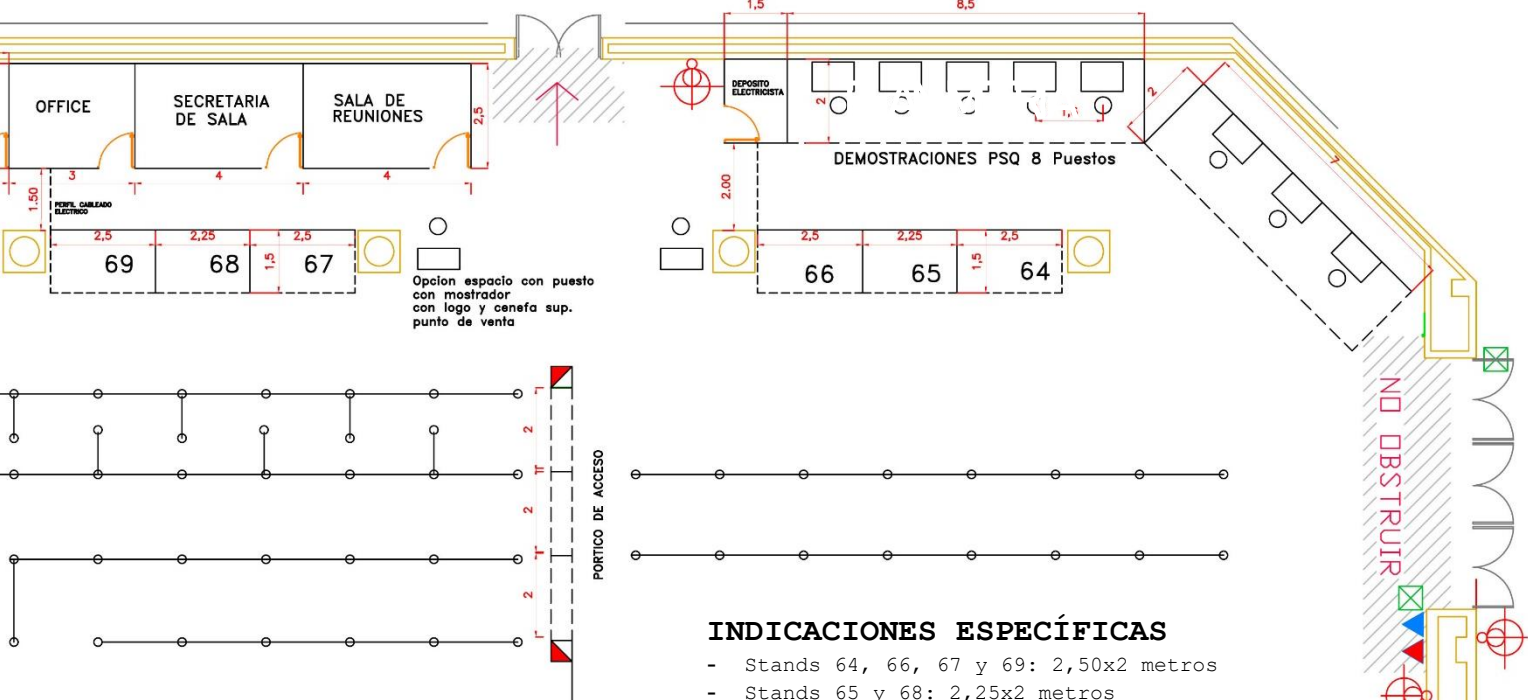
1,5
8,5
OFFICE
SECRETARIA DE SALA
SALA DE REUNIONES
2,5
DEPOSITO ELECTRICISTA
2
2
7
DEMOSTRACIONES PSQ 8 Puestos
3
4
4
1.50
2.00
PERFIL CABLEADO ELECTRICO
2,5
2,25
2,5
1,5
69
68
67
Opcion espacio con puesto con mostrador con logo y cenefa sup. punto de venta
2,5
2,25
2,5
1,5
66
65
64
2
2
2
PORTICO DE ACCESO
NO OBSTRUIR
INDICACIONES ESPECÍFICAS
- Stands 64, 66, 67 y 69: 2,50x2 metros
- Stands 65 y 68: 2,25x2 metros